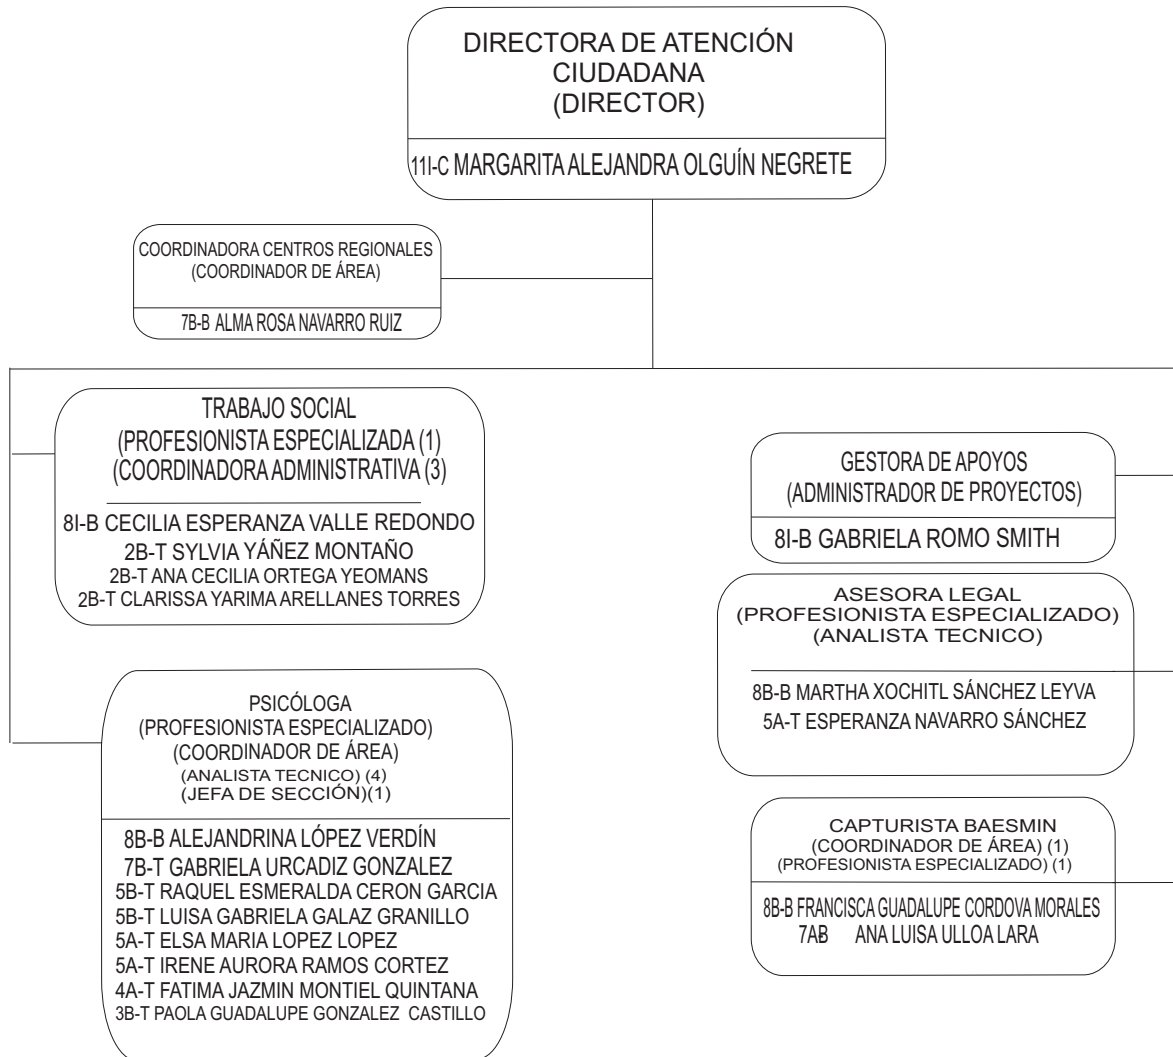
DIRECTORA DE ATENCIÓN CIUDADANA
(DIRECTOR)

11I-C MARGARITA ALEJANDRA OLGUÍN NEGRETE

COORDINADORA CENTROS REGIONALES
(COORDINADOR DE ÁREA)

7B-B ALMA ROSA NAVARRO RUIZ

TRABAJO SOCIAL
(PROFESIONISTA ESPECIALIZADA (1)
(COORDINADORA ADMINISTRATIVA (3)

8I-B CECILIA ESPERANZA VALLE REDONDO
2B-T SYLVIA YÁÑEZ MONTAÑO
2B-T ANA CECILIA ORTEGA YEOMANS
2B-T CLARISSA YARIMA ARELLANES TORRES

PSICÓLOGA
(PROFESIONISTA ESPECIALIZADO)
(COORDINADOR DE ÁREA)
(ANALISTA TECNICO) (4)
(JEFA DE SECCIÓN)(1)

8B-B ALEJANDRINA LÓPEZ VERDÍN
7B-T GABRIELA URCADIZ GONZALEZ
5B-T RAQUEL ESMERALDA CERON GARCIA
5B-T LUISA GABRIELA GALAZ GRANILLO
5A-T ELSA MARIA LOPEZ LOPEZ
5A-T IRENE AURORA RAMOS CORTEZ
4A-T FATIMA JAZMIN MONTIEL QUINTANA
3B-T PAOLA GUADALUPE GONZALEZ CASTILLO

GESTORA DE APOYOS
(ADMINISTRADOR DE PROYECTOS)

8I-B GABRIELA ROMO SMITH

ASESORA LEGAL
(PROFESIONISTA ESPECIALIZADO)
(ANALISTA TECNICO)

8B-B MARTHA XOCHITL SÁNCHEZ LEYVA
5A-T ESPERANZA NAVARRO SÁNCHEZ

CAPTURISTA BAESMIN
(COORDINADOR DE ÁREA) (1)
(PROFESIONISTA ESPECIALIZADO) (1)

8B-B FRANCISCA GUADALUPE CORDOVA MORALES
7AB ANA LUISA ULLOA LARA